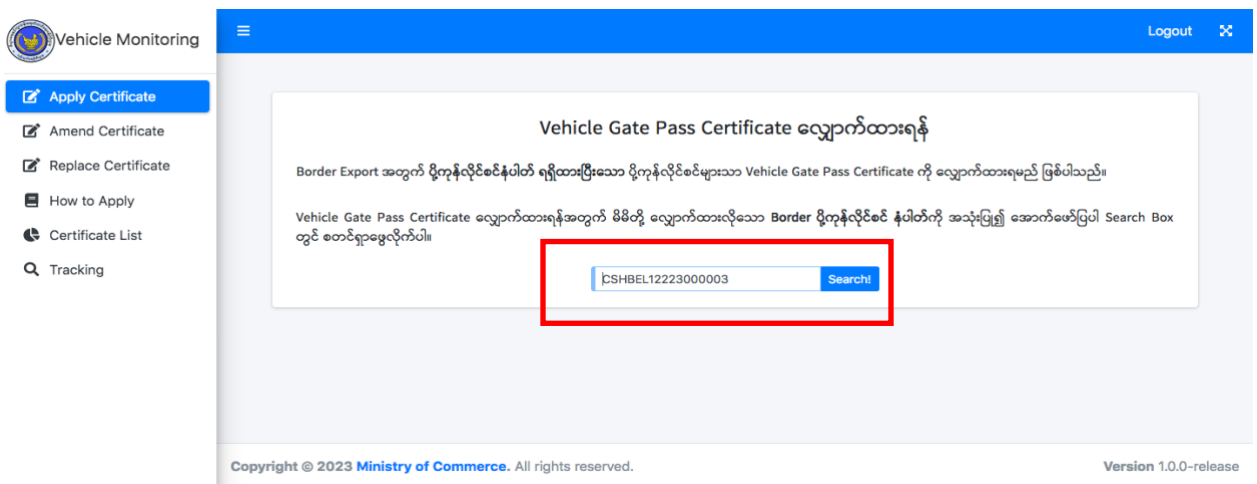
Vehicle Monitoring

Apply Certificate
Amend Certificate
Replace Certificate
How to Apply
Certificate List
Tracking

Logout

Vehicle Gate Pass Certificate လျှောက်ထားရန်

Border Export အတွက် ပို့ကုန်လိုင်စင်နံပါတ် ရရှိထားပြီးသော ပို့ကုန်လိုင်စင်များသာ Vehicle Gate Pass Certificate ကို လျှောက်ထားရမည် ဖြစ်ပါသည်။

Vehicle Gate Pass Certificate လျှောက်ထားရန်အတွက် မိမိတို့ လျှောက်ထားလိုသော Border ပို့ကုန်လိုင်စင် နံပါတ်ကို အသုံးပြု၍ အောက်ဖော်ပြပါ Search Box တွင် စတင်ရှာဖွေလိုက်ပါ။

CSHBEL12223000003
Search!

Copyright © 2023 Ministry of Commerce. All rights reserved.

Version 1.0.0-release